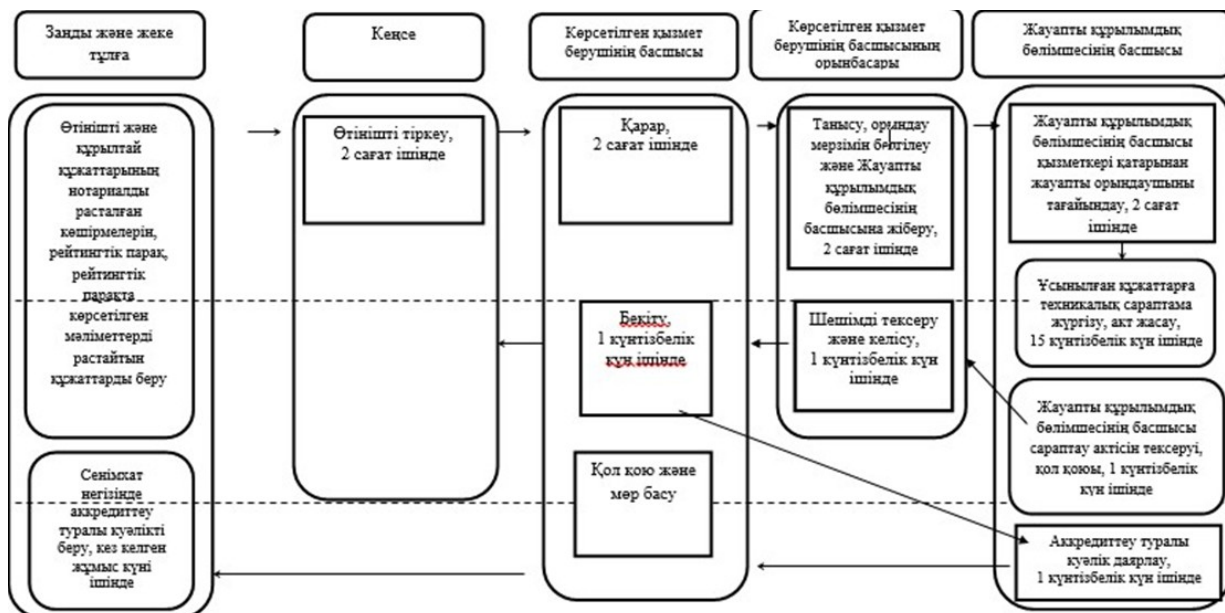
Заңды және жеке тұлға

Кеңсе

Көрсетілген қызмет берушінің басшысы

Көрсетілген қызмет берушінің басшысының орынбасары

Жауапты құрылымдық бөлімшесінің басшысы

Өтінішті және құрылтай құжаттарының нотариалды расталған көшірмелерін, рейтингтік парақ, рейтингтік парақта көрсетілген мәліметтерді растайтын құжаттарды беру

Өтінішті тіркеу, 2 сағат ішінде

Қарар, 2 сағат ішінде

Танысу, орындау мерзімін белгілеу және Жауапты құрылымдық бөлімшесінің басшысына жіберу, 2 сағат ішінде

Жауапты құрылымдық бөлімшесінің басшысы қызметкері қатарынан жауапты орындаушыны тағайындау, 2 сағат ішінде

Ұсынылған құжаттарға техникалық сараптама жүргізу, акт жасау, 15 күнтізбелік күн ішінде

Бекіту, 1 күнтізбелік күн ішінде

Шешімді тексеру және келісу, 1 күнтізбелік күн ішінде

Жауапты құрылымдық бөлімшесінің басшысы сараптау актісін тексеруі, қол қоюы, 1 күнтізбелік күн ішінде

Сенімхат негізінде аккредиттеу туралы куәлікті беру, кез келген жұмыс күні ішінде

Қол қою және мөр басу

Аккредиттеу туралы куәлік даярлау, 1 күнтізбелік күн ішінде